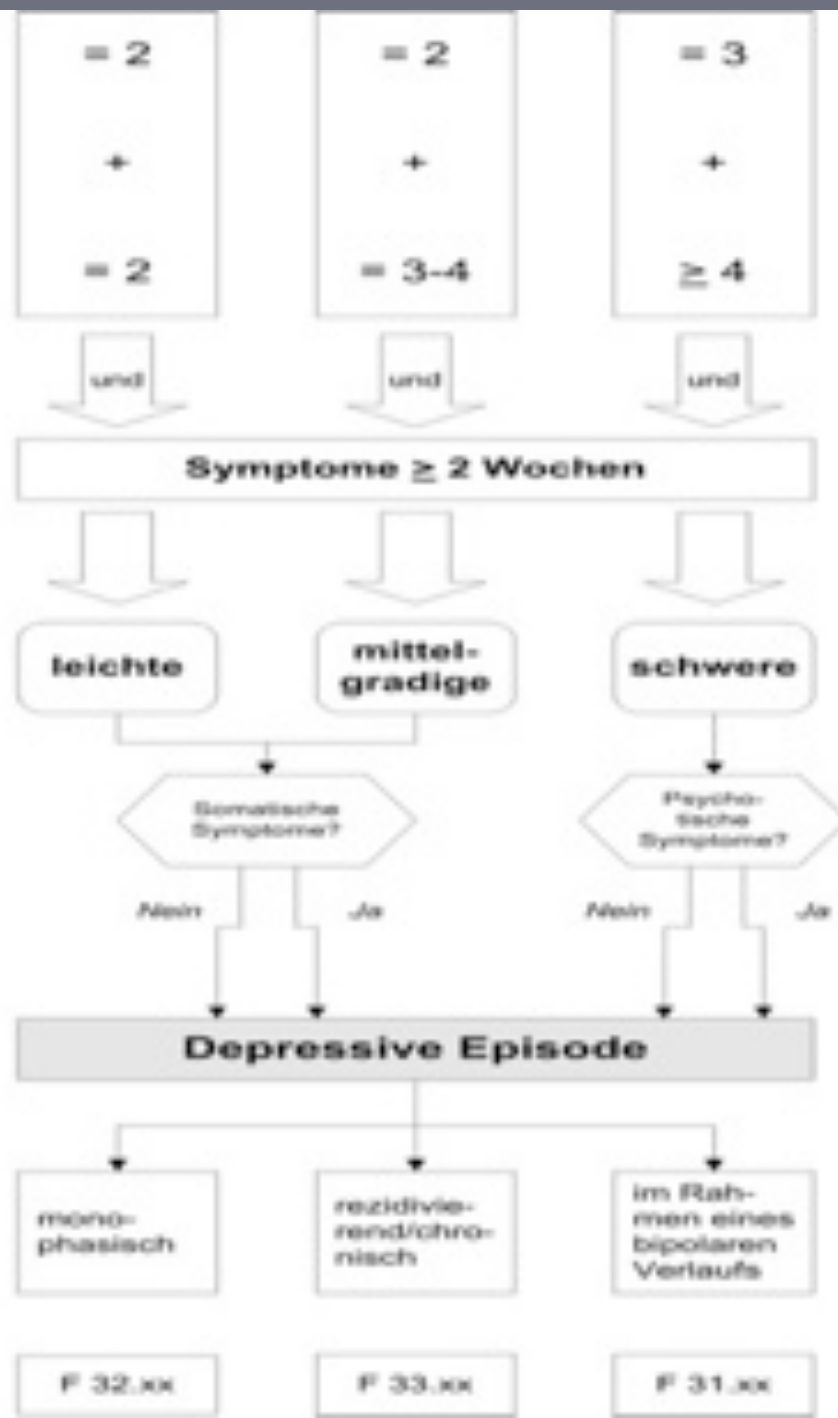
= 2

+

= 2

= 2

+

= 3-4

= 3

+

$\geq$ 4

und

und

und

Symptome $\geq$ 2 Wochen

leichte

mittelgradige

schwere

Somatische Symptome?

Psychotische Symptome?

Nein

Ja

Nein

Ja

Depressive Episode

monophasisch

rezidivierend/chronisch

im Rahmen eines bipolaren Verlaufs

F 32.xx

F 33.xx

F 31.xx